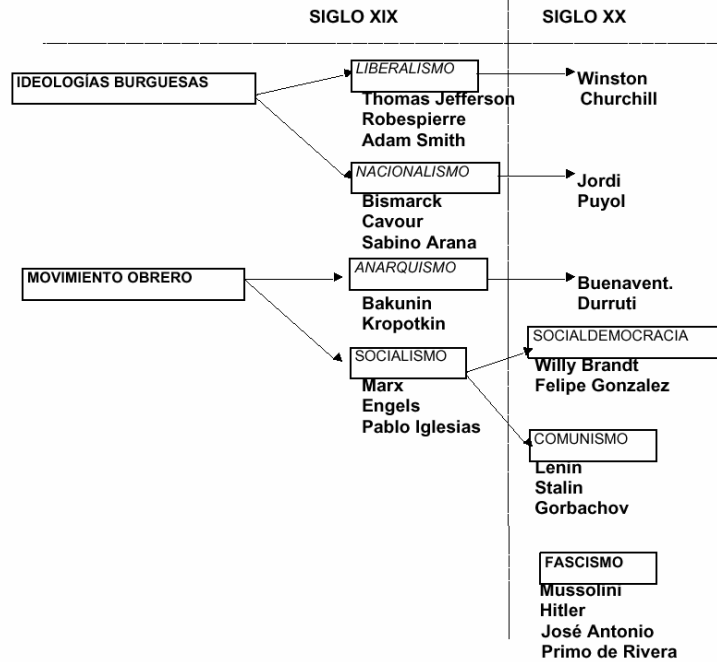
SIGLO XIX

SIGLO XX

IDEOLOGÍAS BURGUESAS

LIBERALISMO
Thomas Jefferson
Robespierre
Adam Smith

Winston Churchill

NACIONALISMO
Bismarck
Cavour
Sabino Arana

Jordi Puyol

MOVIMIENTO OBRERO

ANARQUISMO
Bakunin
Kropotkin

Buenavent. Durruti

SOCIALISMO
Marx
Engels
Pablo Iglesias

SOCIALDEMOCRACIA
Willy Brandt
Felipe Gonzalez

COMUNISMO
Lenin
Stalin
Gorbachov

FASCISMO
Mussolini
Hitler
José Antonio Primo de Rivera